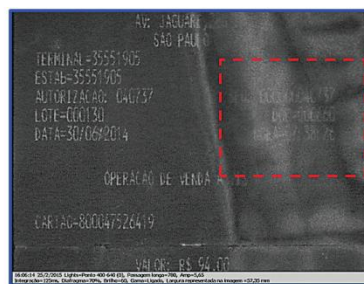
AV. JAGUARE
SÃO PAULO

TERMINAL=35551905
ESTAB=35551905
AUTORIZACAO: 040737
LOTE=000130
DATA=30/06/2014

OPERACAO DE VENDA A

CARTAO=800047526419

VALOR: R$ 94,0?

06:06:14 25/2/2015 Light=Ponto 400-640 (0), Foco=longo=786, Amp=5,63
Integração=125ms, Diafragma=70%, Brilho=60, Gama=Ligado, Largura representada na imagem =37,20 mm